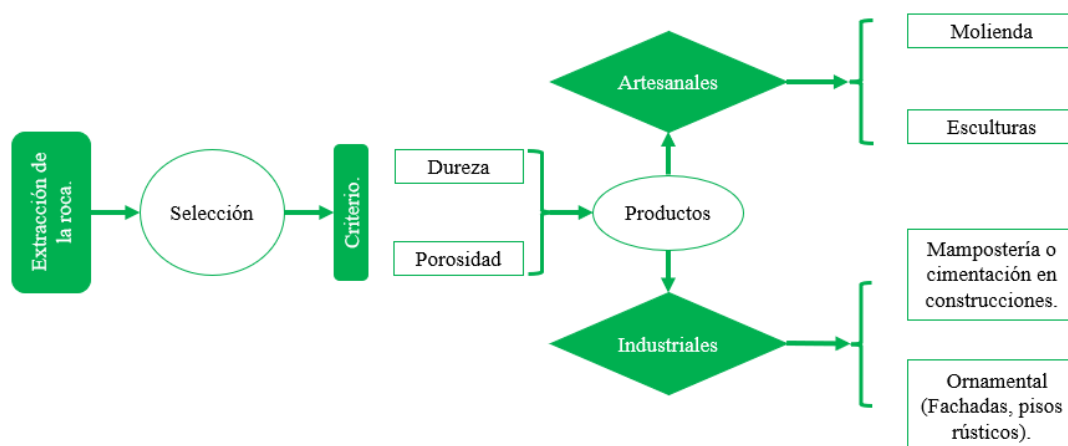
Extracción de la roca.

Selección

Criterio.

Dureza

Porosidad

Productos

Artesanales

Molienda

Esculturas

Industriales

Mampostería o cimentación en construcciones.

Ornamental (Fachadas, pisos rústicos).